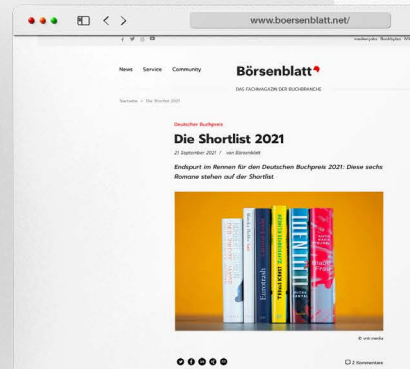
www.boersenblatt.net/

News Service Community

Börsenblatt

DAS FACHMAGAZIN DER BUCHBRANCHE

Startseite > Die Shortlist 2021

Deutscher Buchpreis

Die Shortlist 2021

21 September 2021 / von Börsenblatt

Endspurt im Rennen für den Deutschen Buchpreis 2021: Diese sechs Romane stehen auf der Shortlist

Eurotrash

IDENTITTI

© vntr.media

2 Kommentare